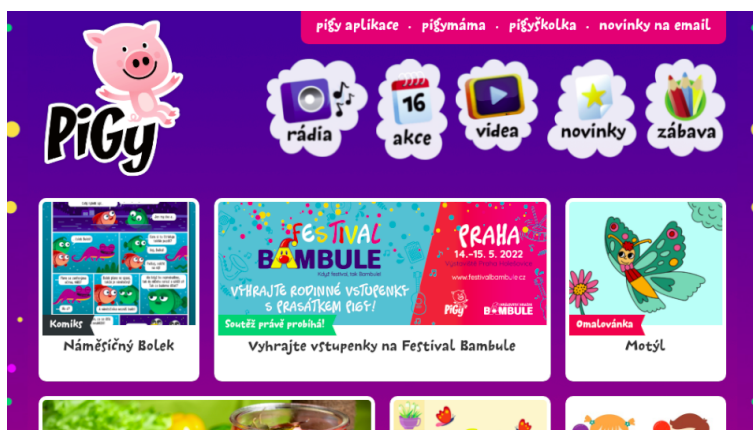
pigy aplikace · pigymáma · pigyškolka · novinky na email

PiGy

rádia

16

akce

videa

novinky

zábava

Komiks

Náměsíčný Bolek

FESTIVAL BAMBULE

Vyhrajte rodinné vstupenky s prasátkem Pigy!

PRAHA 14.–15. 5. 2022

www.festivalbambule.cz

PiGy

BAMBULE

Soutěž právě probíhá!

Vyhrajte vstupenky na Festival Bambule

Omalovánka

Motýl